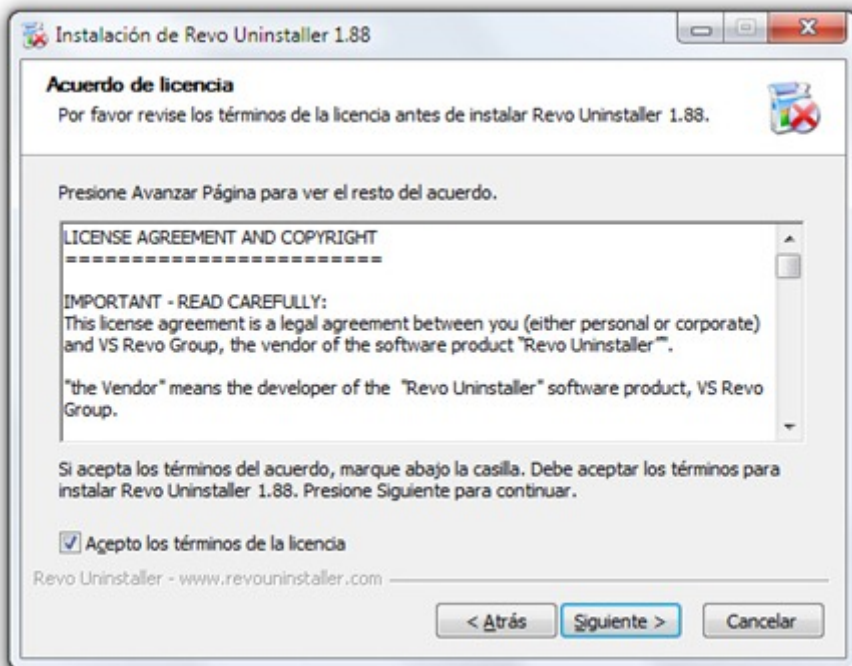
Instalación de Revo Uninstaller 1.88

Acuerdo de licencia
Por favor revise los términos de la licencia antes de instalar Revo Uninstaller 1.88.

Presione Avanzar Página para ver el resto del acuerdo.

LICENSE AGREEMENT AND COPYRIGHT
========================

IMPORTANT - READ CAREFULLY:
This license agreement is a legal agreement between you (either personal or corporate) and VS Revo Group, the vendor of the software product "Revo Uninstaller™".

"the Vendor" means the developer of the "Revo Uninstaller" software product, VS Revo Group.

Si acepta los términos del acuerdo, marque abajo la casilla. Debe aceptar los términos para instalar Revo Uninstaller 1.88. Presione Siguiente para continuar.

Acepto los términos de la licencia

Revo Uninstaller - www.revouninstaller.com

< Atrás   Siguiente >   Cancelar